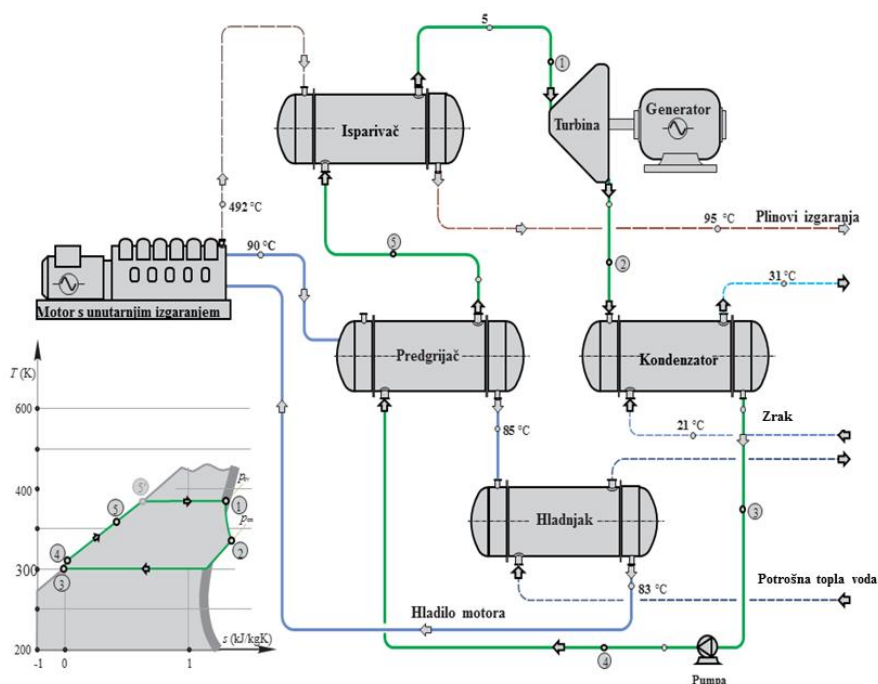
5
1
Turbina
Generator
Isparivač
492 °C
95 °C
Plinovi izgaranja
90 °C
5
2
31 °C
Motor s unutarnjim izgaranjem
T (K)
Predgrijač
Kondenzator
600
85 °C
21 °C
Zrak
500
400
5'
$p_{isp}$
1
5
$p_{kon}$
Hladnjak
3
2
4
300
3
83 °C
Potrošna topla voda
Hladilo motora
s (kJ/kgK)
200
-1
0
1
4
Pumpa